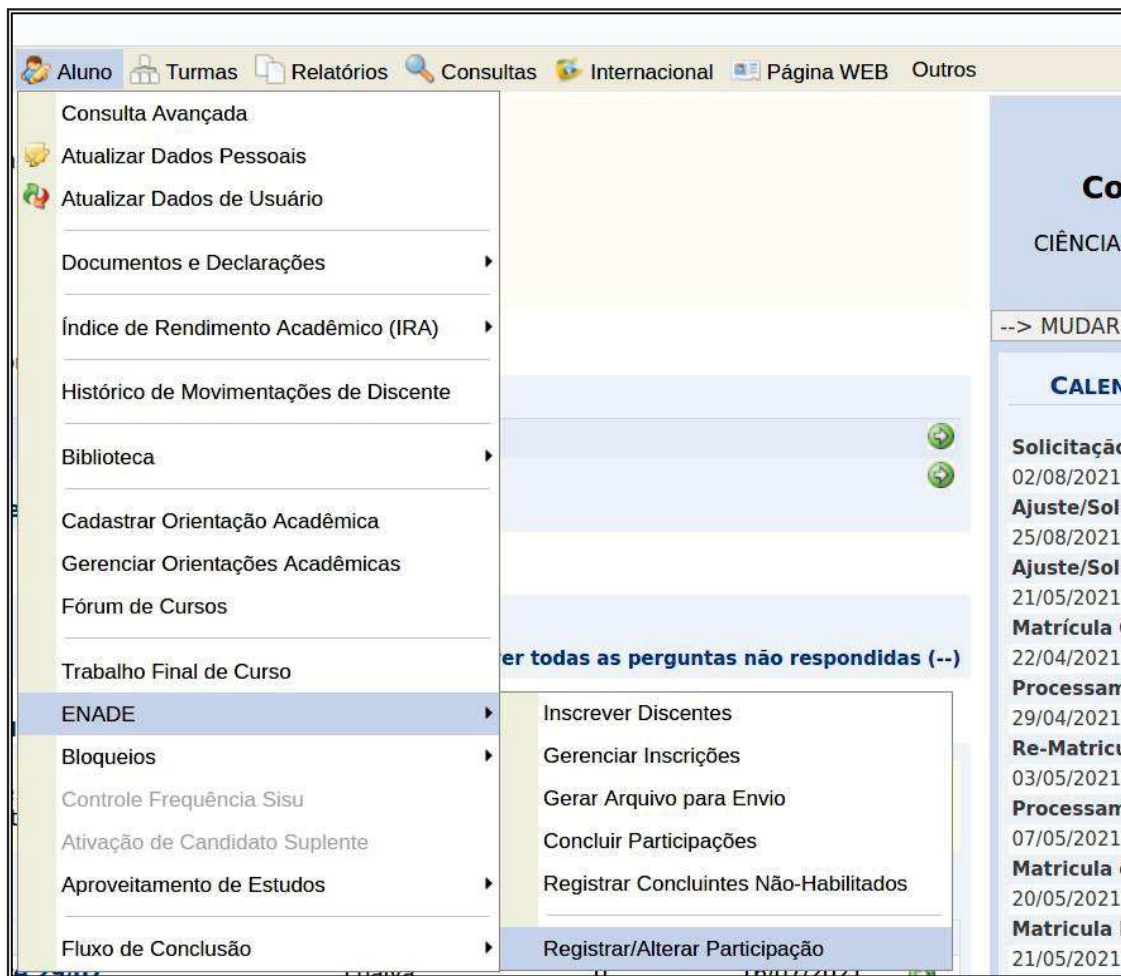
Aluno Turmas Relatórios Consultas Internacional Página WEB Outros

Consulta Avançada
Atualizar Dados Pessoais
Atualizar Dados de Usuário
Documentos e Declarações
Índice de Rendimento Acadêmico (IRA)
Histórico de Movimentações de Discente
Biblioteca
Cadastrar Orientação Acadêmica
Gerenciar Orientações Acadêmicas
Fórum de Cursos
Trabalho Final de Curso
ENADE
Bloqueios
Controle Frequência Sisu
Ativação de Candidato Suplente
Aproveitamento de Estudos
Fluxo de Conclusão

Inscrever Discentes
Gerenciar Inscrições
Gerar Arquivo para Envio
Concluir Participações
Registrar Concluintes Não-Habilitados
Registrar/Alterar Participação

er todas as perguntas não respondidas (--)

Co
CIÊNCIA
--> MUDAR
CALEN
Solicitaçã
02/08/2021
Ajuste/Sol
25/08/2021
Ajuste/Sol
21/05/2021
Matrícula
22/04/2021
Processam
29/04/2021
Re-Matricu
03/05/2021
Processam
07/05/2021
Matricula
20/05/2021
Matricula
21/05/2021